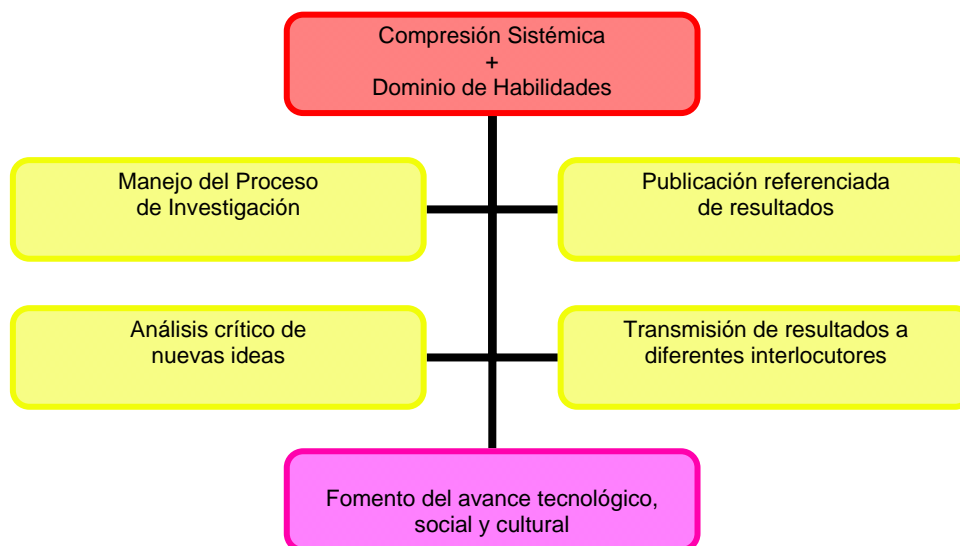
Compresión Sistémica
+
Dominio de Habilidades

Manejo del Proceso de Investigación

Publicación referenciada de resultados

Análisis crítico de nuevas ideas

Transmisión de resultados a diferentes interlocutores

Fomento del avance tecnológico, social y cultural